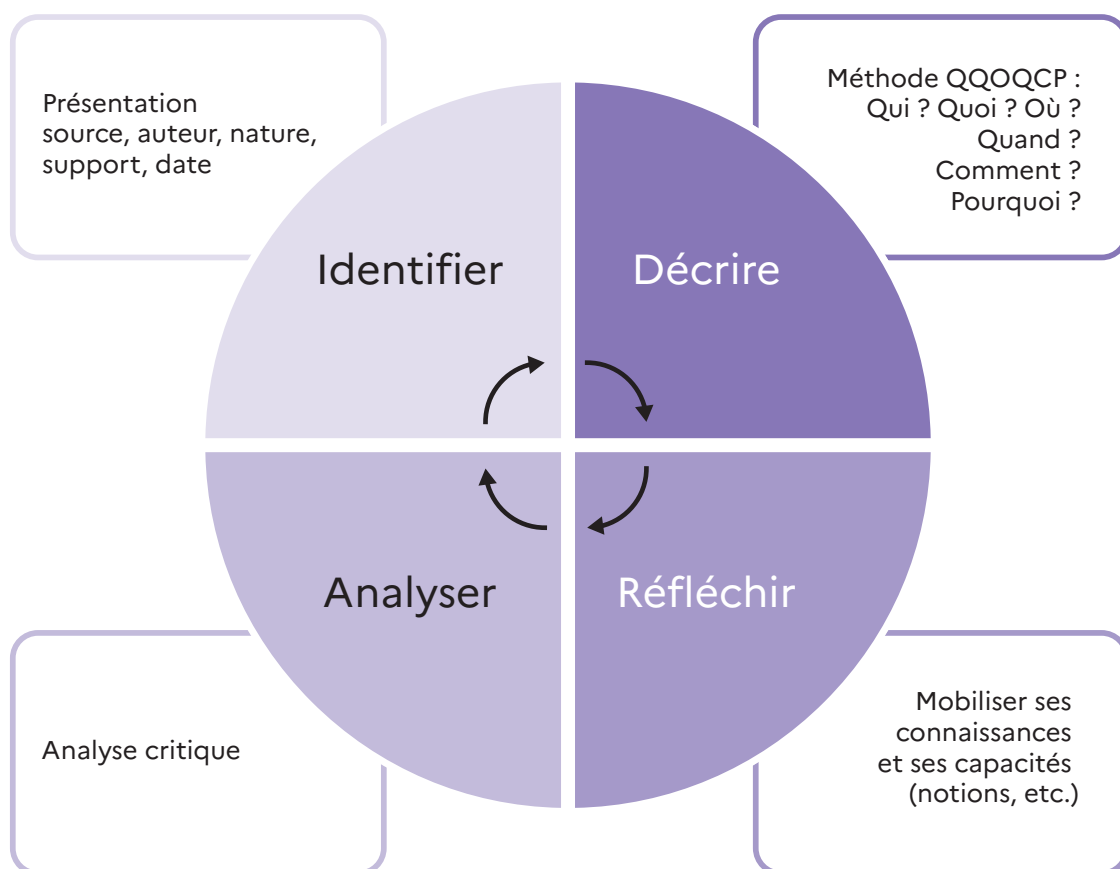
Présentation
source, auteur, nature, support, date

Méthode QQOQCP :
Qui ? Quoi ? Où ?
Quand ?
Comment ?
Pourquoi ?

Identifier

Décrire

Analyser

Réfléchir

Analyse critique

Mobiliser ses connaissances et ses capacités (notions, etc.)